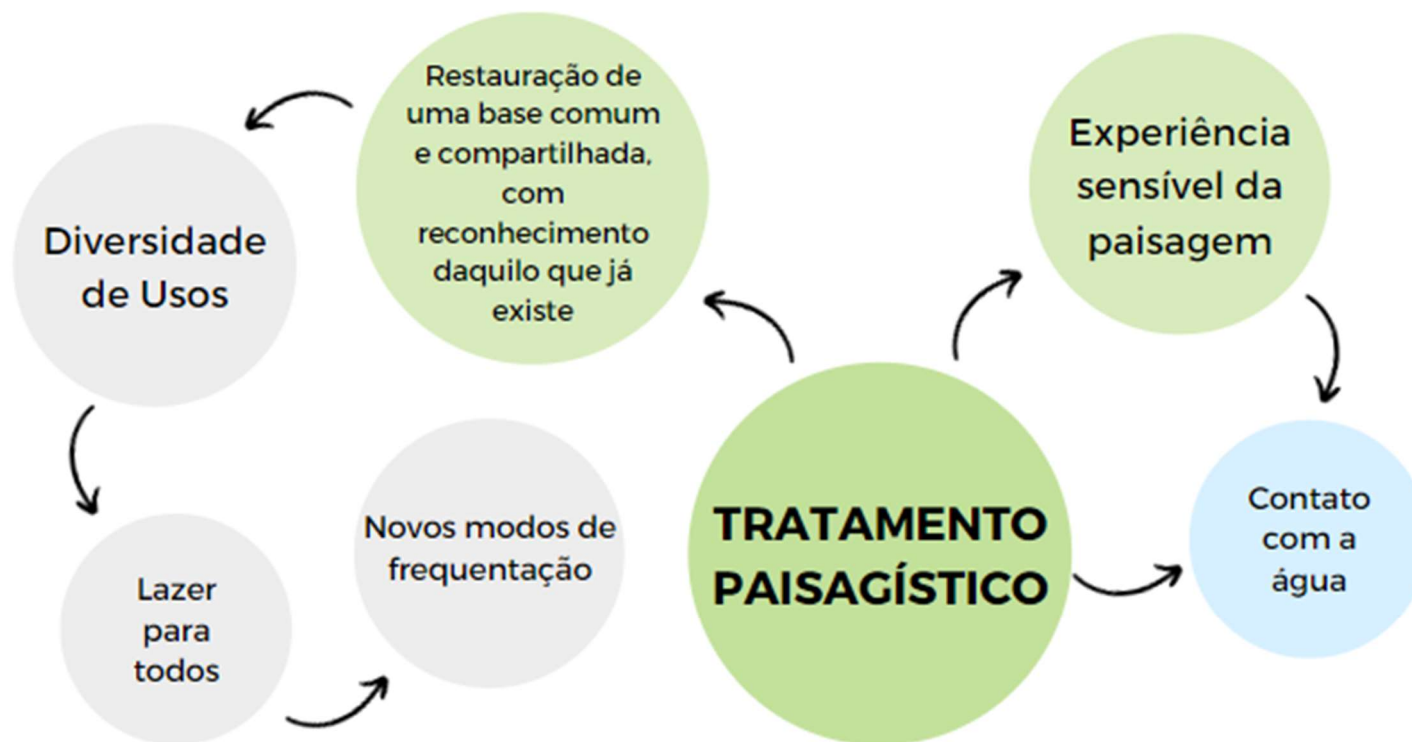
TRATAMENTO PAISAGÍSTICO

Restauração de uma base comum e compartilhada, com reconhecimento daquilo que já existe

Diversidade de Usos

Lazer para todos

Novos modos de frequentação

Experiência sensível da paisagem

Contato com a água